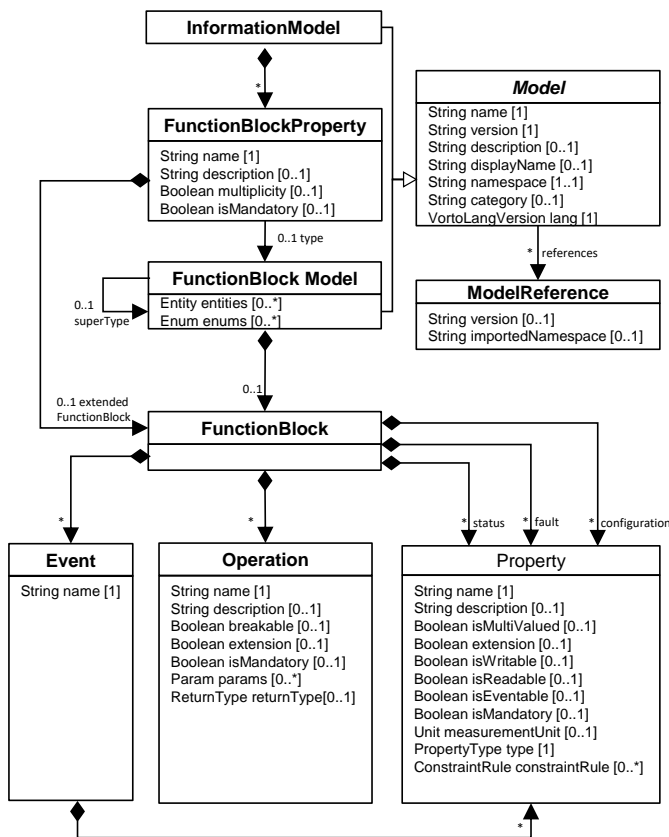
InformationModel

*

FunctionBlockProperty

String name [1]
String description [0..1]
Boolean multiplicity [0..1]
Boolean isMandatory [0..1]

*Model*

String name [1]
String version [1]
String description [0..1]
String displayName [0..1]
String namespace [1..1]
String category [0..1]
VortoLangVersion lang [1]

* references

ModelReference

String version [0..1]
String importedNamespace [0..1]

0..1 type

FunctionBlock Model

0..1 superType

Entity entities [0..*]
Enum enums [0..*]

0..1

0..1 extended FunctionBlock

FunctionBlock

*

*

* status

* fault

* configuration

Event

String name [1]

Operation

String name [1]
String description [0..1]
Boolean breakable [0..1]
Boolean extension [0..1]
Boolean isMandatory [0..1]
Param params [0..*]
ReturnType returnType[0..1]

Property

String name [1]
String description [0..1]
Boolean isMultiValued [0..1]
Boolean extension [0..1]
Boolean isWritable [0..1]
Boolean isReadable [0..1]
Boolean isEventable [0..1]
Boolean isMandatory [0..1]
Unit measurementUnit [0..1]
PropertyType type [1]
ConstraintRule constraintRule [0..*]

*